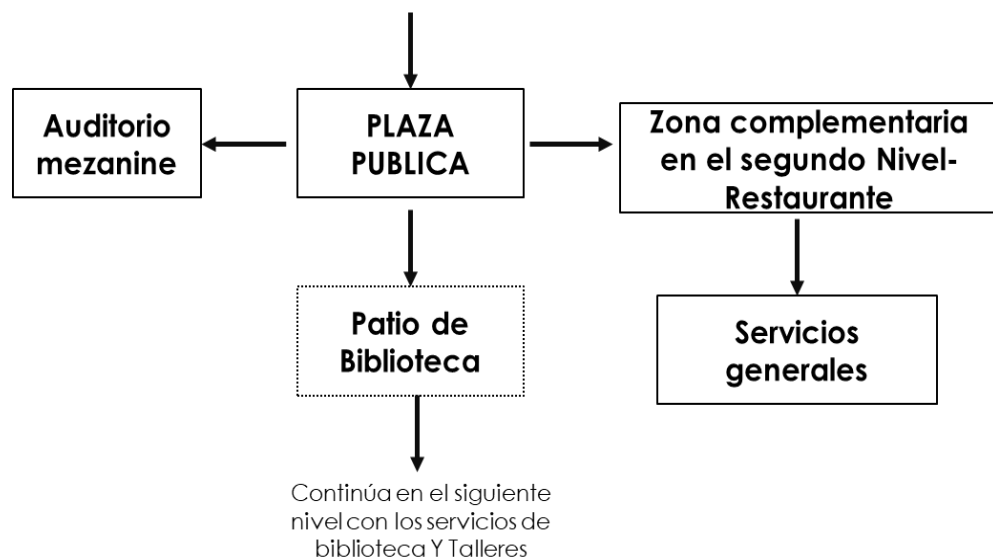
PLAZA PUBLICA

Auditorio mezanine

Zona complementaria en el segundo Nivel-Restaurante

Patio de Biblioteca

Servicios generales

Continúa en el siguiente nivel con los servicios de biblioteca Y Talleres